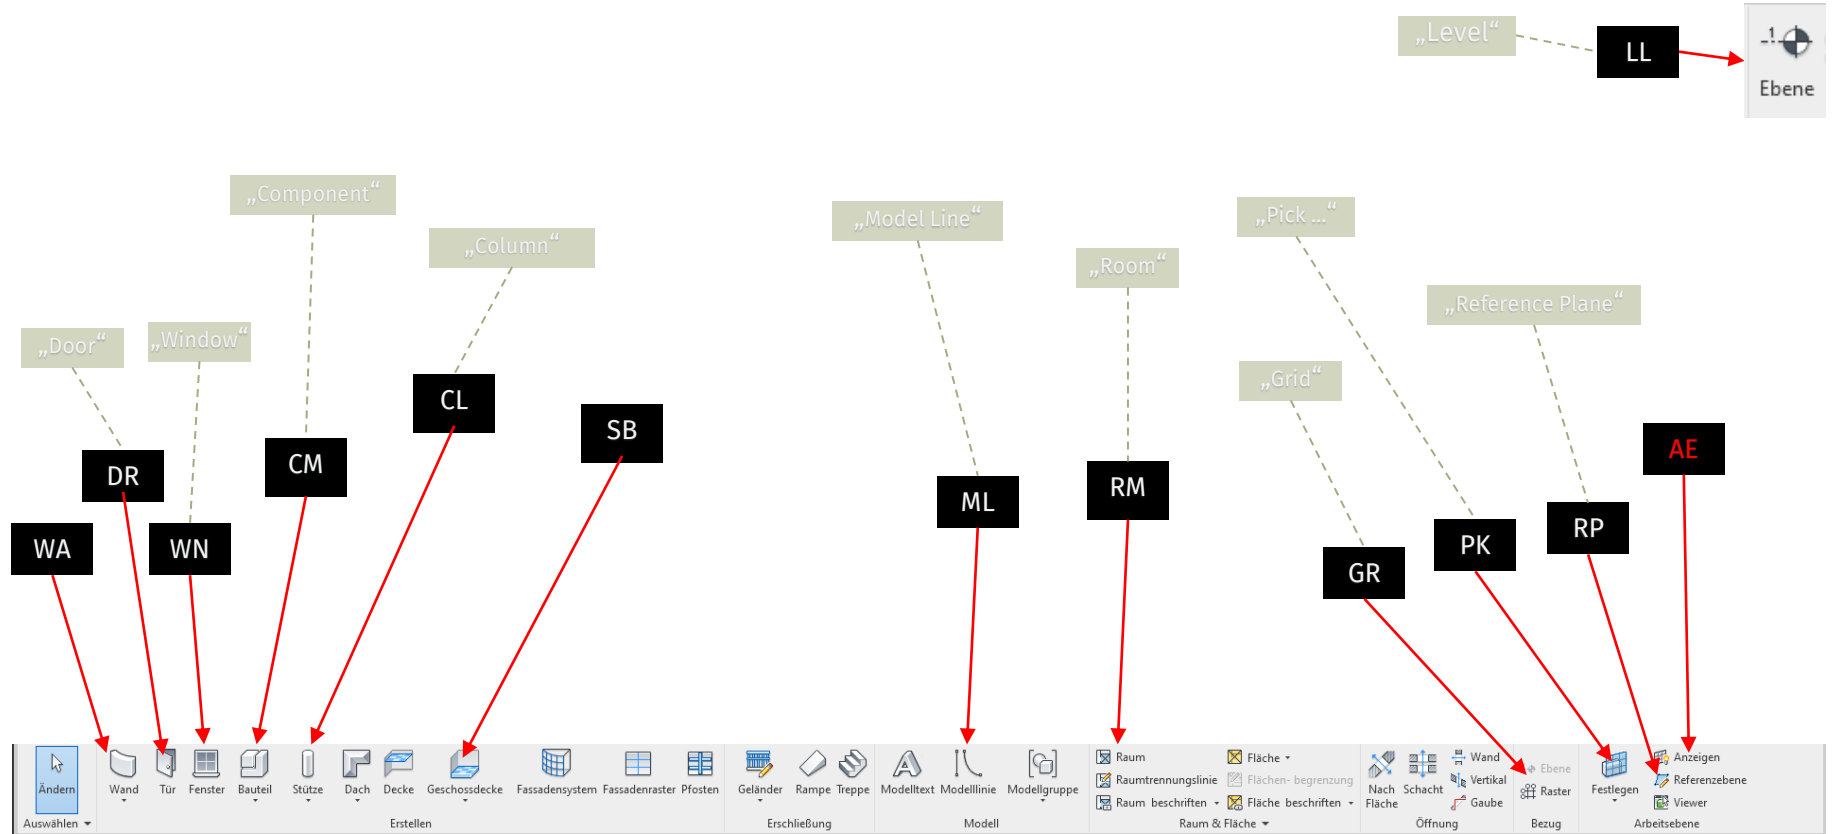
„Level“
LL
Ebene

„Component“
„Column“
„Model Line“
„Pick ...“
„Room“
„Reference Plane“
„Door“
„Window“
„Grid“
CL
SB
CM
DR
AE
ML
RM
RP
WA
WN
PK
GR

Ändern
Auswählen
Wand
Tür
Fenster
Bauteil
Stütze
Dach
Decke
Geschossdecke
Fassadensystem
Fassadenraster
Pfosten
Erstellen
Geländer
Rampe
Treppe
Erschließung
Modelltext
Modelllinie
Modellgruppe
Modell
Raum
Raumtrennungslinie
Raum beschriften
Fläche
Flächen- begrenzung
Fläche beschriften
Raum & Fläche
Nach Fläche
Schacht
Wand
Vertikal
Gaube
Öffnung
Ebene
Raster
Bezug
Festlegen
Anzeigen
Referenzebene
Viewer
Arbeitsebene